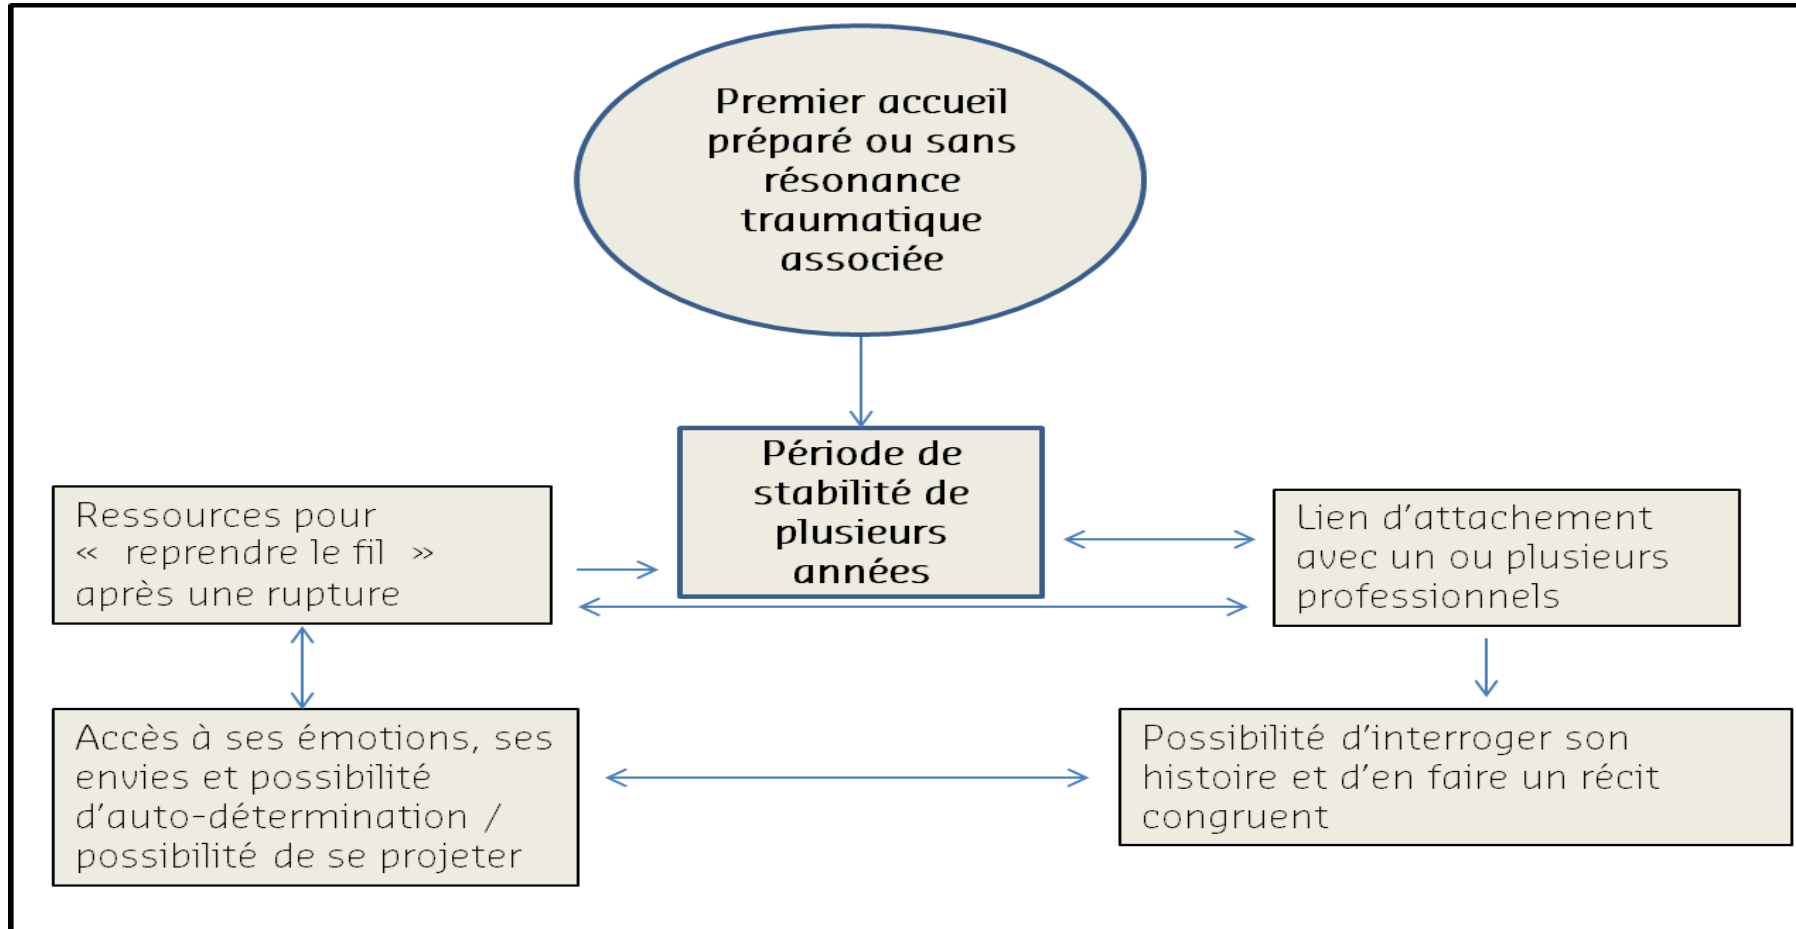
Premier accueil préparé ou sans résonance traumatique associée

Période de stabilité de plusieurs années

Ressources pour « reprendre le fil » après une rupture

Lien d'attachement avec un ou plusieurs professionnels

Accès à ses émotions, ses envies et possibilité d'auto-détermination / possibilité de se projeter

Possibilité d'interroger son histoire et d'en faire un récit congruent